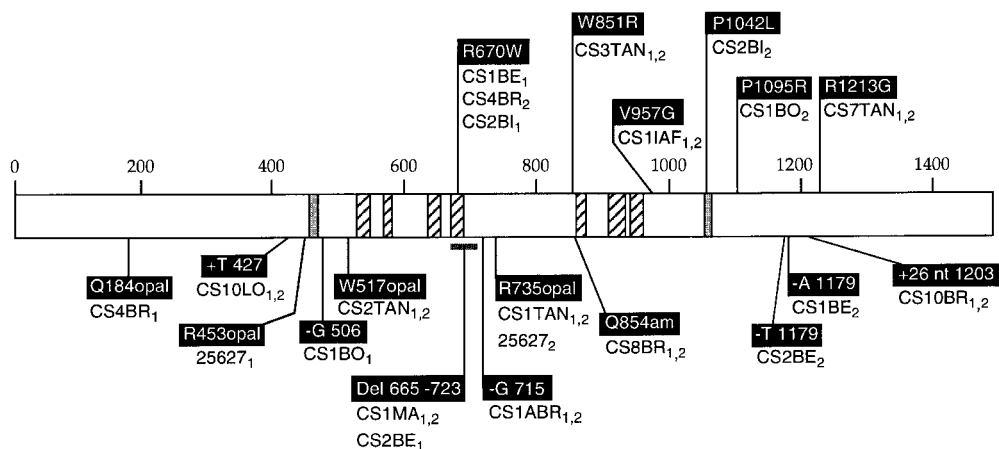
R670W
CS1BE$_1$
CS4BR$_2$
CS2BI$_1$

W851R
CS3TAN$_{1,2}$

V957G
CS1IAF$_{1,2}$

P1042L
CS2BI$_2$

P1095R
CS1BO$_2$

R1213G
CS7TAN$_{1,2}$

0
200
400
600
800
1000
1200
1400

Q184opal
CS4BR$_1$

+T 427
CS10LO$_{1,2}$

R453opal
25627$_1$

-G 506
CS1BO$_1$

W517opal
CS2TAN$_{1,2}$

Del 665 -723
CS1MA$_{1,2}$
CS2BE$_1$

R735opal
CS1TAN$_{1,2}$
25627$_2$

-G 715
CS1ABR$_{1,2}$

Q854am
CS8BR$_{1,2}$

-A 1179
CS1BE$_2$

-T 1179
CS2BE$_2$

+26 nt 1203
CS10BR$_{1,2}$